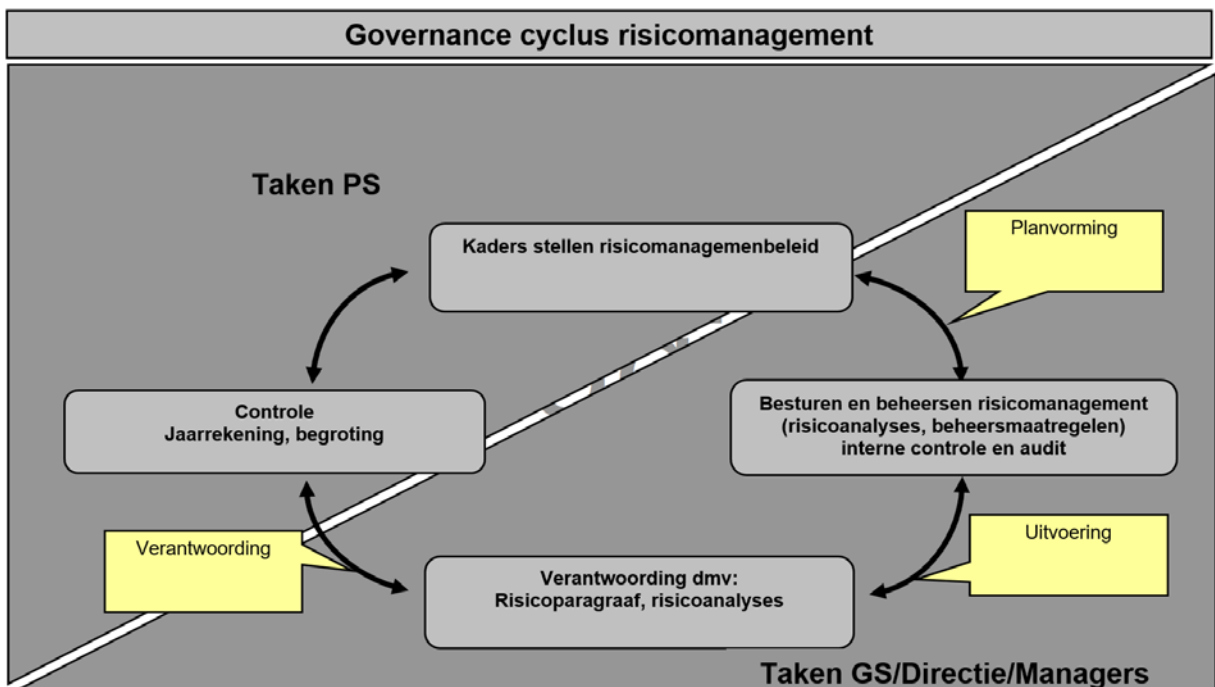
Governance cyclus risicomanagement

Taken PS

Kaders stellen risicomanagemenbeleid

Planvorming

Controle
Jaarrekening, begroting

Besturen en beheersen risicomanagement (risicoanalyses, beheersmaatregelen) interne controle en audit

Uitvoering

Verantwoording

Verantwoording dmv:
Risicoparagraaf, risicoanalyses

Taken GS/Directie/Managers